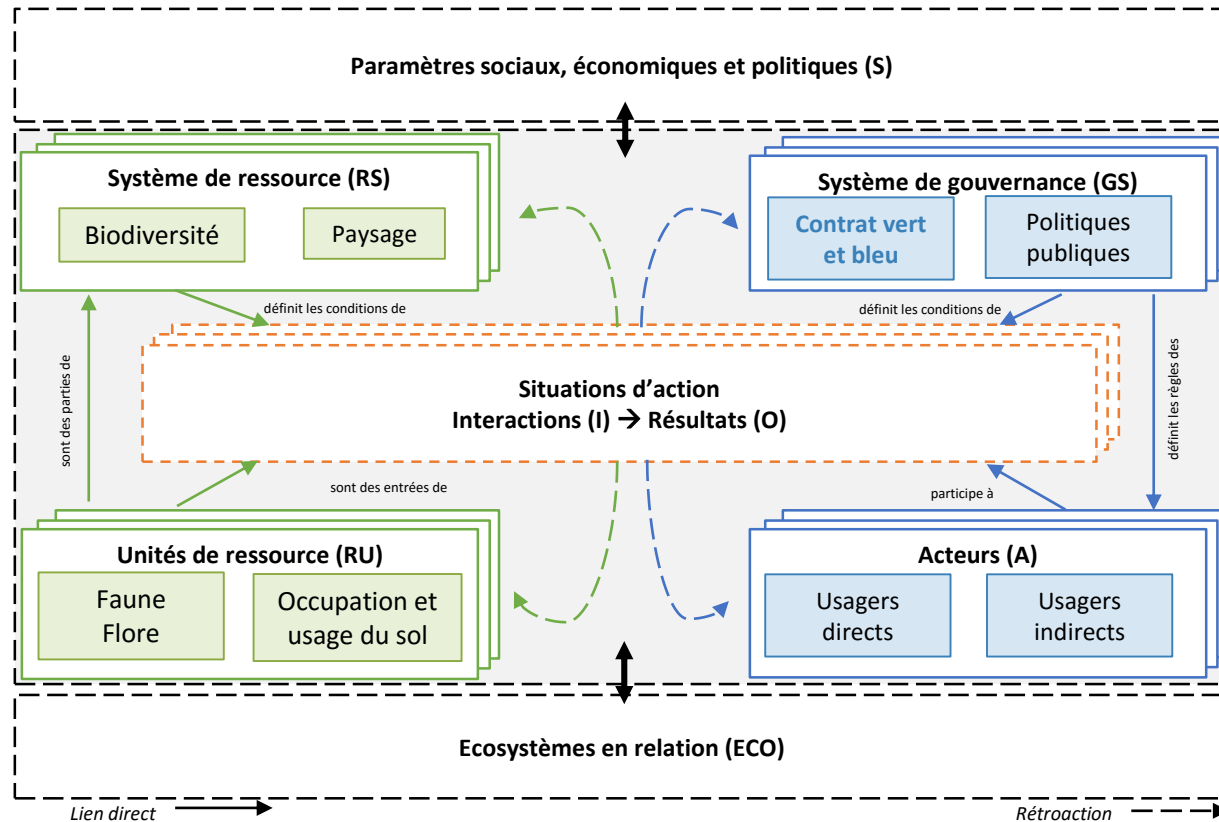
Paramètres sociaux, économiques et politiques (S)

Système de ressource (RS)

Biodiversité

Paysage

Système de gouvernance (GS)

Contrat vert et bleu

Politiques publiques

définit les conditions de

définit les conditions de

sont des parties de

définit les règles des

Situations d'action
Interactions (I) → Résultats (O)

sont des entrées de

participe à

Unités de ressource (RU)

Faune
Flore

Occupation et usage du sol

Acteurs (A)

Usagers directs

Usagers indirects

Ecosystèmes en relation (ECO)

Lien direct

Rétroaction